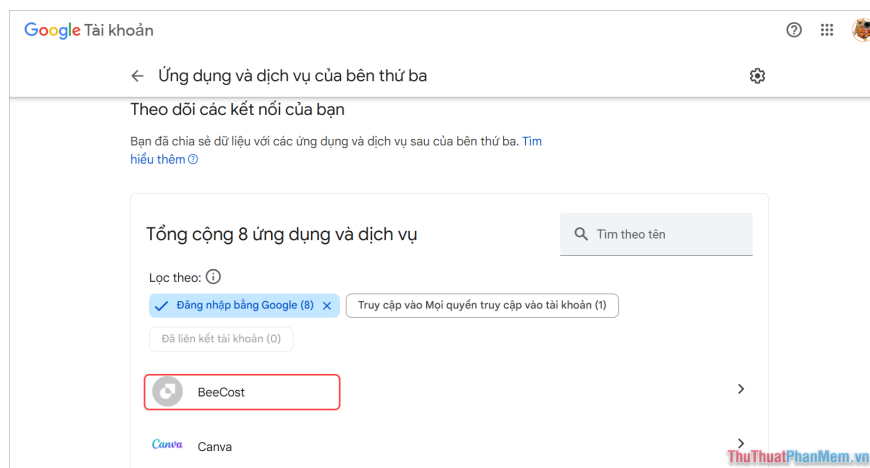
Google Tài khoản

Ứng dụng và dịch vụ của bên thứ ba

Theo dõi các kết nối của bạn

Bạn đã chia sẻ dữ liệu với các ứng dụng và dịch vụ sau của bên thứ ba. Tìm hiểu thêm

Tổng cộng 8 ứng dụng và dịch vụ

Tìm theo tên

Lọc theo:

Đăng nhập bằng Google (8)

Truy cập vào Mọi quyền truy cập vào tài khoản (1)

Đã liên kết tài khoản (0)

BeeCost

Canva

Canva

ThuThuatPhanMem.vn